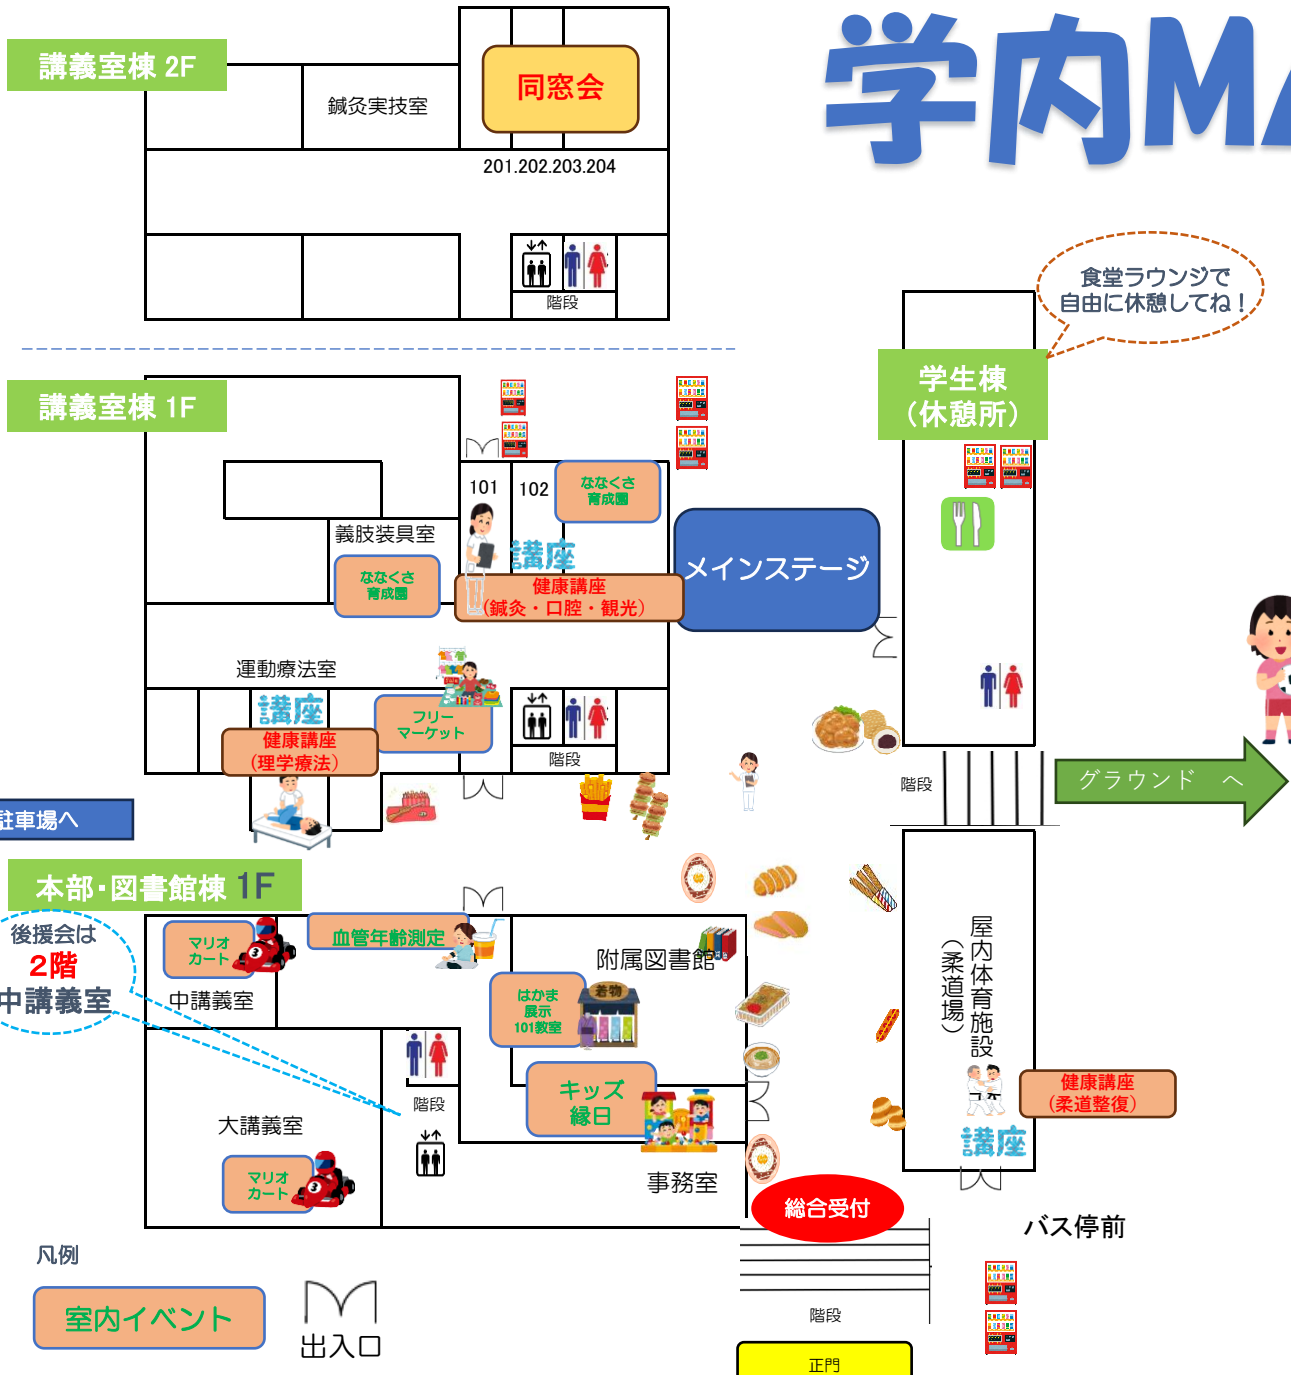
講義室棟 2F

鍼灸実技室

同窓会

201.202.203.204

階段

学内MA

食堂ラウンジで自由に休憩してね！

学生棟（休憩所）

講義室棟 1F

101

102

ななくさ育成園

義肢装具室

ななくさ育成園

講座

健康講座（鍼灸・口腔・観光）

メインステージ

運動療法室

講座

健康講座（理学療法）

フリーマーケット

階段

階段

グラウンド へ

駐車場へ

本部・図書館棟 1F

後援会は 2階 中講義室

マリオカート

血管年齢測定

中講義室

附属図書館

はかま展示 101教室

着物

屋内体育施設（柔道場）

キッズ縁日

階段

大講義室

マリオカート

事務室

健康講座（柔道整復）

講座

総合受付

バス停前

階段

正門

凡例

室内イベント

出入口